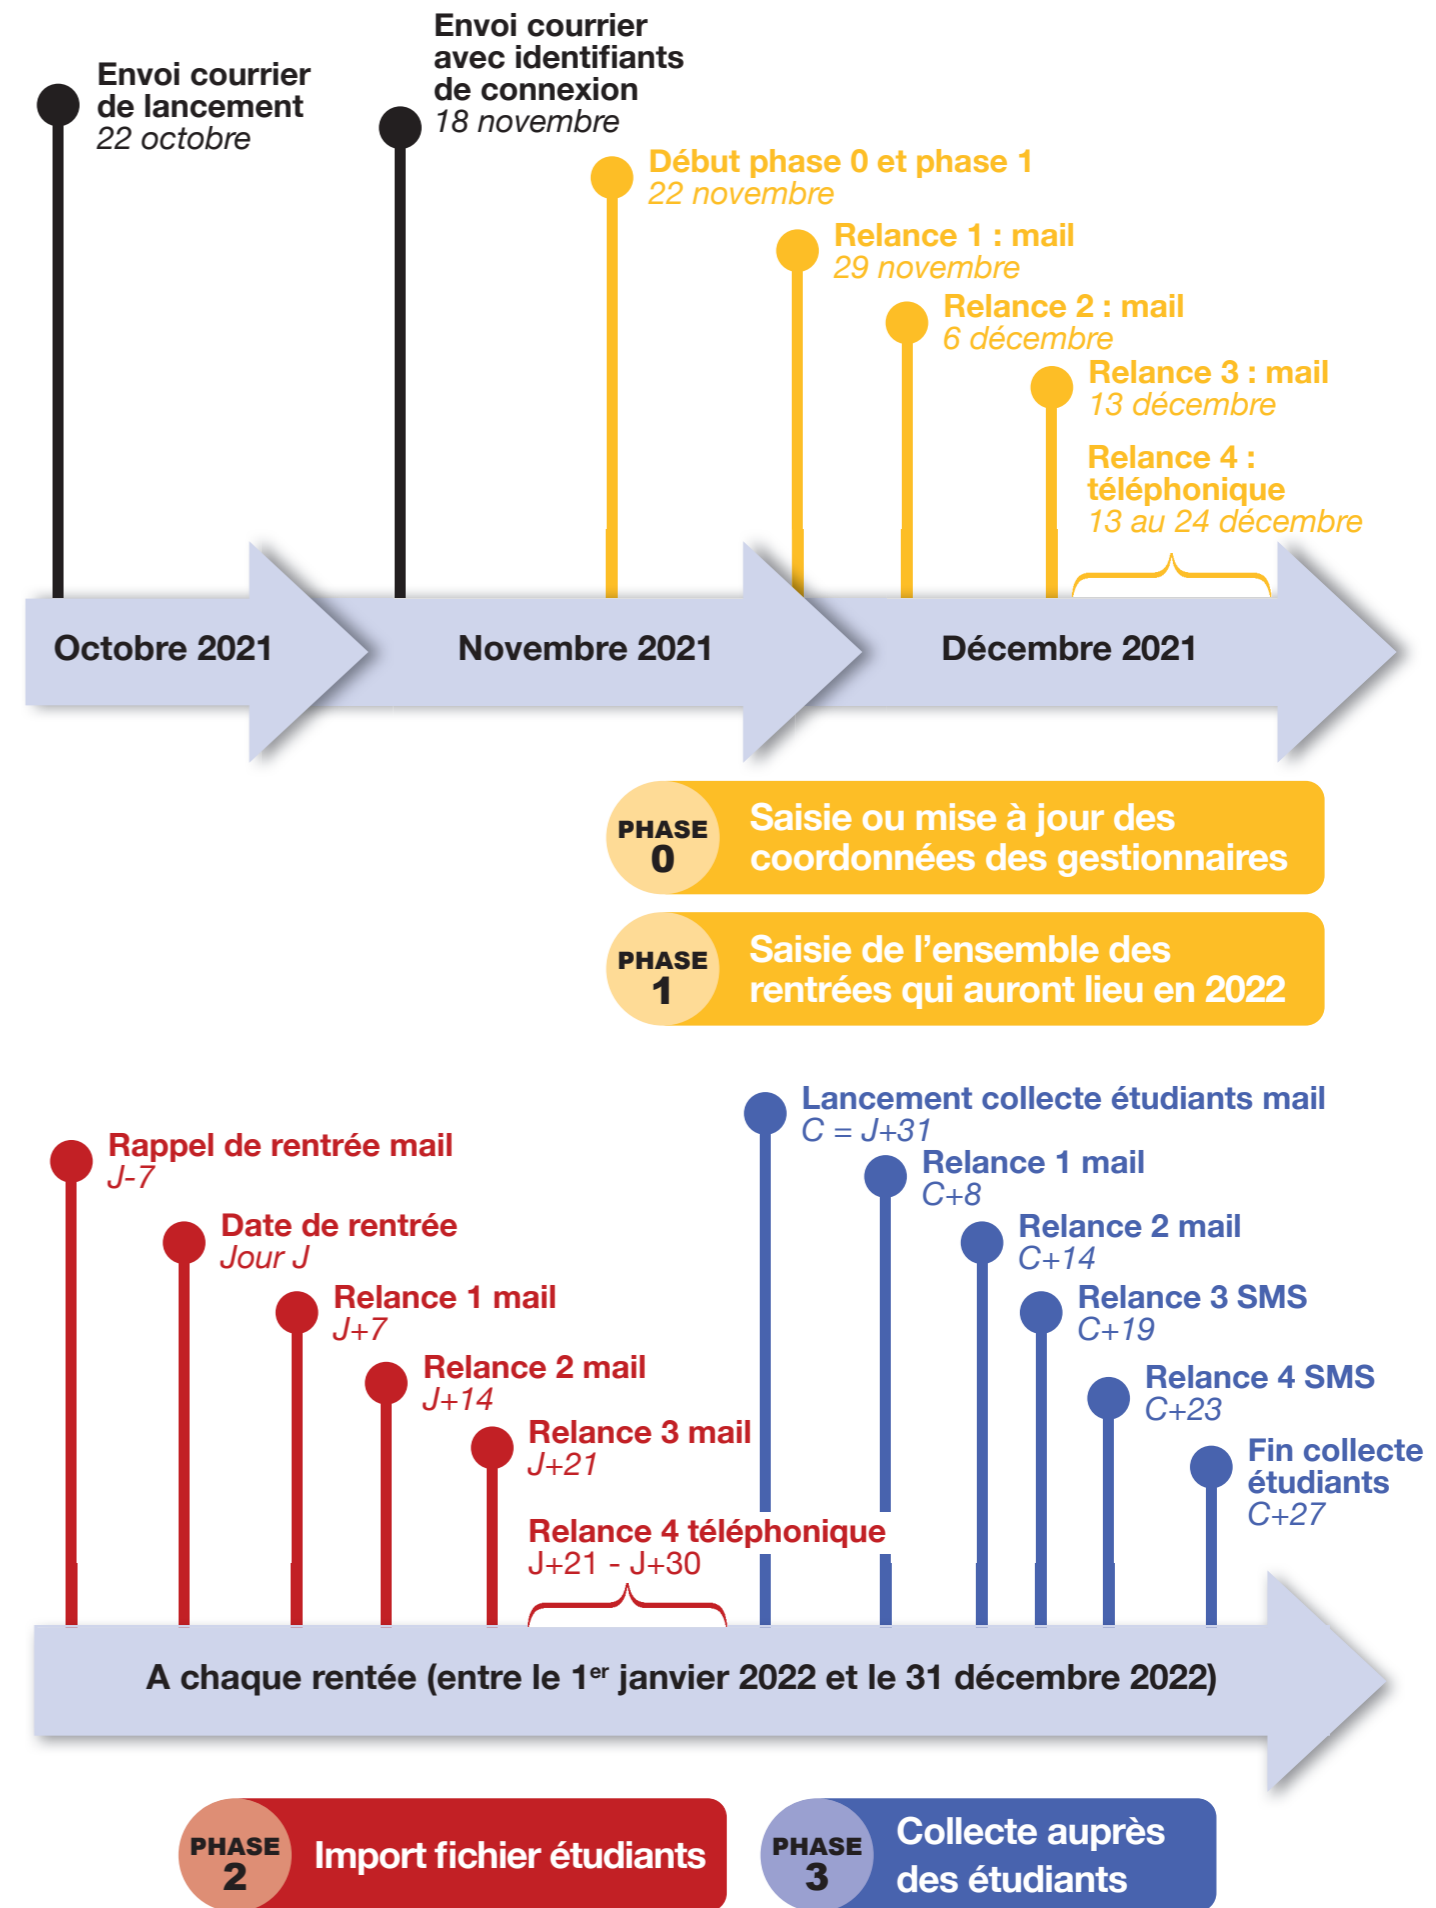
Envoi courrier de lancement
22 octobre

Envoi courrier avec identifiants de connexion
18 novembre

Début phase 0 et phase 1
22 novembre

Relance 1 : mail
29 novembre

Relance 2 : mail
6 décembre

Relance 3 : mail
13 décembre

Relance 4 : téléphonique
13 au 24 décembre

Octobre 2021

Novembre 2021

Décembre 2021

PHASE 0 Saisie ou mise à jour des coordonnées des gestionnaires

PHASE 1 Saisie de l'ensemble des rentrées qui auront lieu en 2022

Rappel de rentrée mail
J-7

Date de rentrée
Jour J

Relance 1 mail
J+7

Relance 2 mail
J+14

Relance 3 mail
J+21

Relance 4 téléphonique
J+21 - J+30

Lancement collecte étudiants mail
C = J+31

Relance 1 mail
C+8

Relance 2 mail
C+14

Relance 3 SMS
C+19

Relance 4 SMS
C+23

Fin collecte étudiants
C+27

A chaque rentée (entre le 1$^{er}$ janvier 2022 et le 31 décembre 2022)

PHASE 2 Import fichier étudiants

PHASE 3 Collecte auprès des étudiants